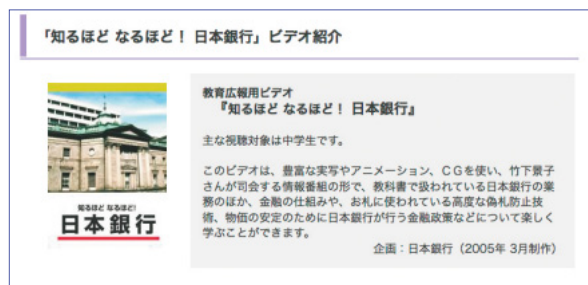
「知るほど なるほど！ 日本銀行」ビデオ紹介

知るほど なるほど!
日本銀行

教育広報用ビデオ
『知るほど なるほど！ 日本銀行』

主な視聴対象は中学生です。

このビデオは、豊富な実写やアニメーション、ＣＧを使い、竹下景子さんが司会する情報番組の形で、教科書で扱われている日本銀行の業務のほか、金融の仕組みや、お札に使われている高度な偽札防止技術、物価の安定のために日本銀行が行う金融政策などについて楽しく学ぶことができます。

企画：日本銀行（2005年 3月制作）